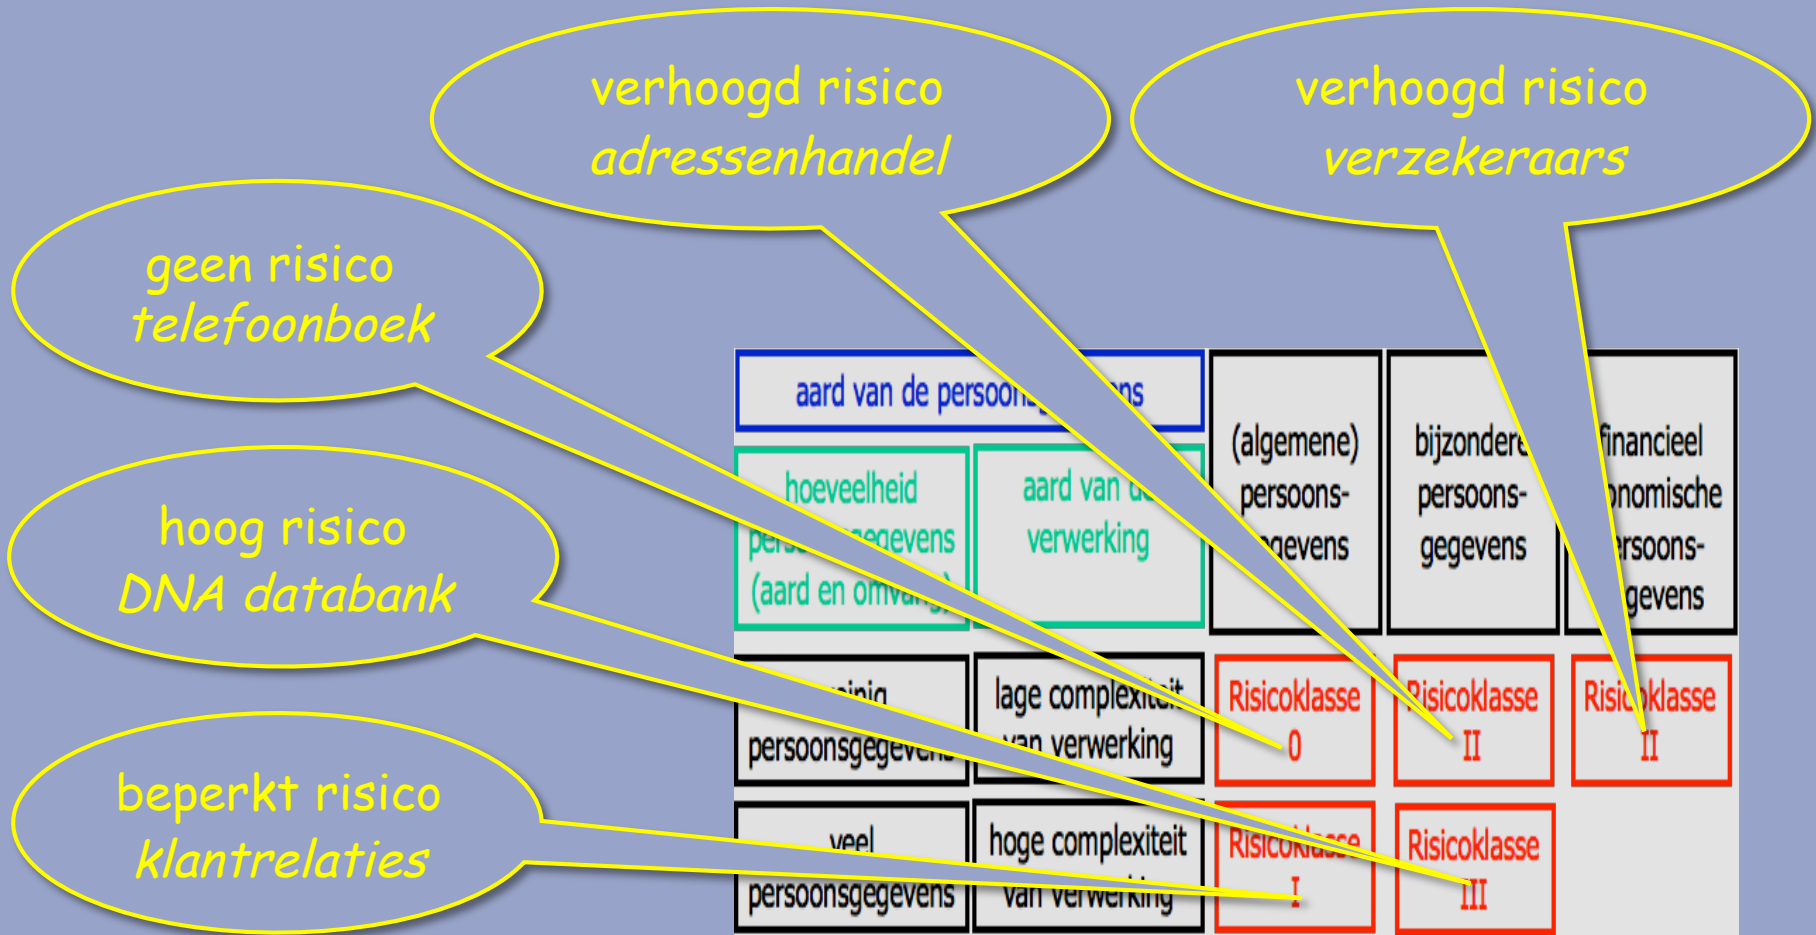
verhoogd risico
adressenhandel

verhoogd risico
verzekeraars

geen risico
telefoonboek

hoog risico
DNA databank

beperkt risico
klantrelaties

| aard van de persoons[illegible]ns | | (algemene) persoons-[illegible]gevens | bijzondere persoons-gegevens | financieel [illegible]onomische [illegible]rsoons-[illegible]gevens |
|---|---|---|---|---|
| hoeveelheid pers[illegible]gegevens (aard en omva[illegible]) | aard van d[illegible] verwerking | | | |
| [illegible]inig persoonsgegeve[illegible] | lage complexit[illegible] van verwerking | Risicoklasse 0 | Risicoklasse II | Risi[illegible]oklasse II |
| veel persoonsgegevens | hoge complexiteit van verwerking | Risic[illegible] I | Risicoklasse III | |